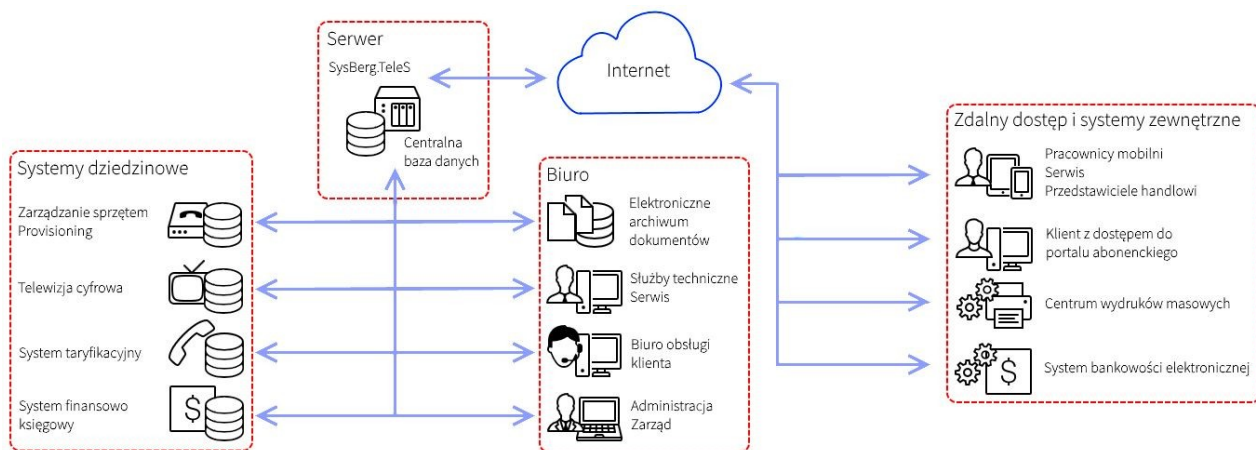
Serwer
SysBerg.TeleS
Centralna baza danych

Internet

Zdalny dostęp i systemy zewnętrzne
Pracownicy mobilni
Serwis
Przedstawiciele handlowi
Klient z dostępem do portalu abonenckiego
Centrum wydruków masowych
System bankowości elektronicznej

Systemy dziedzinowe
Zarządzanie sprzętem
Provisioning
Telewizja cyfrowa
System taryfikacyjny
System finansowo księgowy

Biuro
Elektroniczne archiwum dokumentów
Służby techniczne
Serwis
Biuro obsługi klienta
Administracja
Zarząd